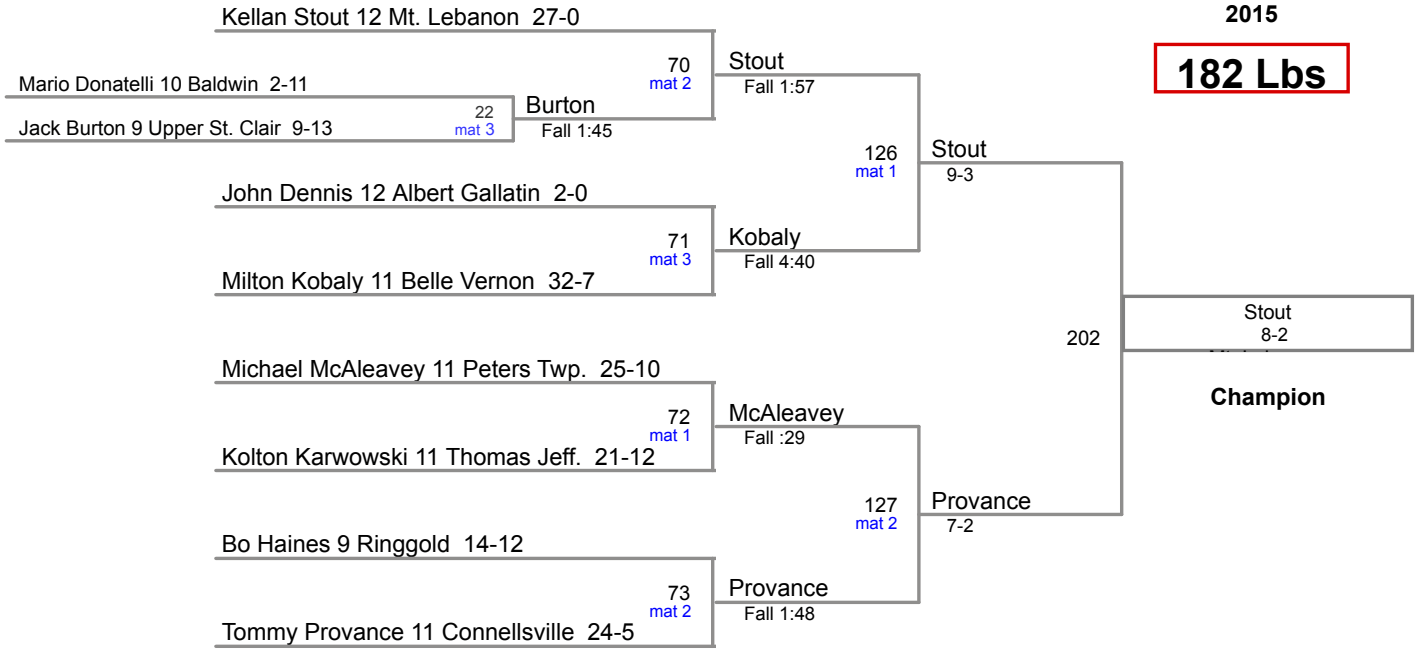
2015

182 Lbs

Kellan Stout 12 Mt. Lebanon 27-0

Mario Donatelli 10 Baldwin 2-11

22
mat 3

Jack Burton 9 Upper St. Clair 9-13

Burton
Fall 1:45

70
mat 2

Stout
Fall 1:57

126
mat 1

Stout
9-3

John Dennis 12 Albert Gallatin 2-0

71
mat 3

Kobaly
Fall 4:40

Milton Kobaly 11 Belle Vernon 32-7

202

Stout
8-2

Champion

Michael McAleavey 11 Peters Twp. 25-10

72
mat 1

McAleavey
Fall :29

Kolton Karwowski 11 Thomas Jeff. 21-12

127
mat 2

Provance
7-2

Bo Haines 9 Ringgold 14-12

73
mat 2

Provance
Fall 1:48

Tommy Provance 11 Connellsville 24-5